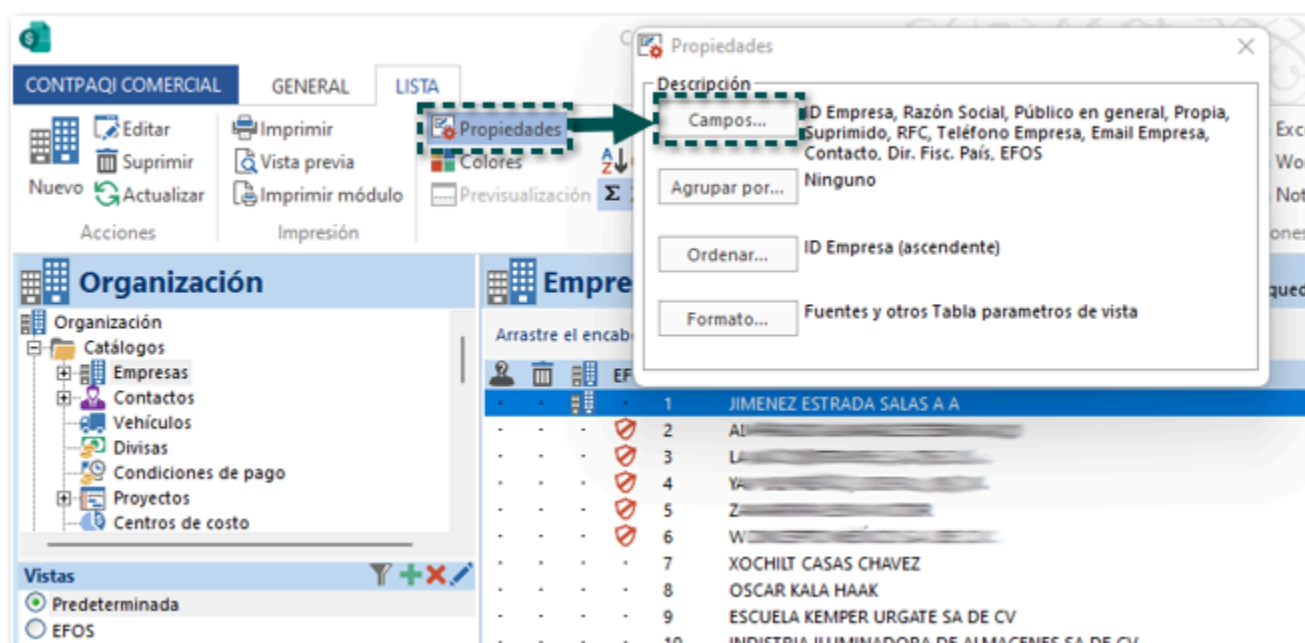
CONTPAQI COMERCIAL GENERAL LISTA

Nuevo Editar Suprimir Actualizar
Acciones

Imprimir Vista previa Imprimir módulo
Impresión

Propiedades Colores Previsualización

Exc Wo Not ones

Propiedades

Descripción

Campos... ID Empresa, Razón Social, Público en general, Propia, Suprimido, RFC, Teléfono Empresa, Email Empresa, Contacto, Dir. Fisc. País, EFOS

Agrupar por... Ninguno

Ordenar... ID Empresa (ascendente)

Formato... Fuentes y otros Tabla parametros de vista

Organización

Organización
Catálogos
Empresas
Contactos
Vehículos
Divisas
Condiciones de pago
Proyectos
Centros de costo

Vistas
Predeterminada
EFOS

Empre

Arrastre el encab

EF

| | | | | | |
|---|---|---|---|---|---|
| · | · | | · | 1 | JIMENEZ ESTRADA SALAS A A |
| · | · | · | | 2 | Al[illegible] |
| · | · | · | | 3 | L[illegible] |
| · | · | · | | 4 | Y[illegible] |
| · | · | · | | 5 | Z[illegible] |
| · | · | · | | 6 | W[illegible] |
| · | · | · | · | 7 | XOCHILT CASAS CHAVEZ |
| · | · | · | · | 8 | OSCAR KALA HAAK |
| · | · | · | · | 9 | ESCUELA KEMPER URGATE SA DE CV |
| · | · | · | · | 10 | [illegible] |